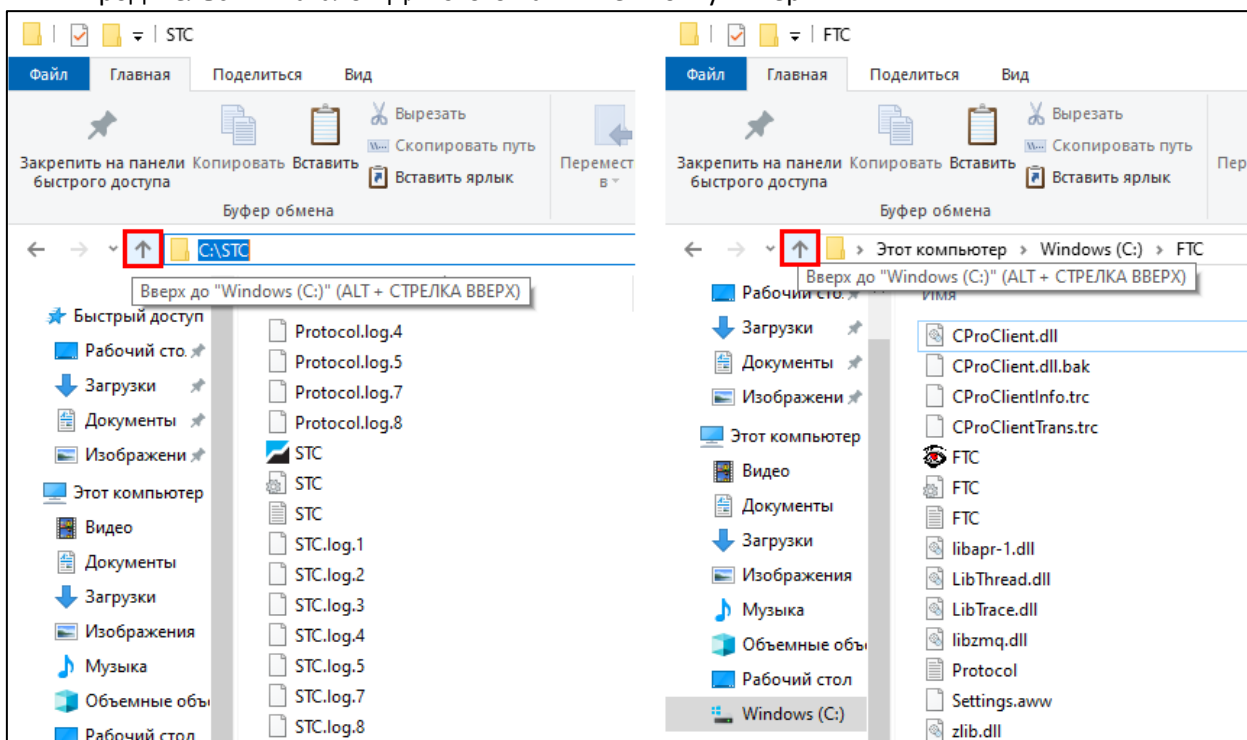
STC

Файл Главная Поделиться Вид

Закрепить на панели быстрого доступа Копировать Вставить Вырезать Скопировать путь Вставить ярлык Перемест в

Буфер обмена

C:\STC

Вверх до "Windows (C:)" (ALT + СТРЕЛКА ВВЕРХ)

Быстрый доступ
Рабочий сто.
Загрузки
Документы
Изображени
Этот компьютер
Видео
Документы
Загрузки
Изображения
Музыка
Объемные объ
Рабочий стол

Protocol.log.4
Protocol.log.5
Protocol.log.7
Protocol.log.8
STC
STC
STC
STC.log.1
STC.log.2
STC.log.3
STC.log.4
STC.log.5
STC.log.7
STC.log.8

FTC

Файл Главная Поделиться Вид

Закрепить на панели быстрого доступа Копировать Вставить Вырезать Скопировать путь Вставить ярлык Пер

Буфер обмена

Этот компьютер › Windows (C:) › FTC

Вверх до "Windows (C:)" (ALT + СТРЕЛКА ВВЕРХ)

Рабочий сто.
Загрузки
Документы
Изображени
Этот компьютер
Видео
Документы
Загрузки
Изображения
Музыка
Объемные объ
Рабочий стол
Windows (C:)

Имя
CProClient.dll
CProClient.dll.bak
CProClientInfo.trc
CProClientTrans.trc
FTC
FTC
FTC
libapr-1.dll
LibThread.dll
LibTrace.dll
libzmq.dll
Protocol
Settings.aww
zlib.dll